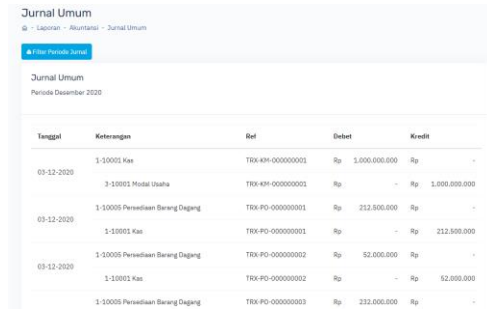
Jurnal Umum

- Laporan - Akuntansi - Jurnal Umum

Filter Periode Jurnal

Jurnal Umum

Periode Desember 2020

| Tanggal | Keterangan | Ref | Debet | | Kredit | |
|---|---|---|---|---|---|---|
| 03-12-2020 | 1-10001 Kas | TRX-KM-000000001 | Rp | 1.000.000.000 | Rp | - |
| | 3-10001 Modal Usaha | TRX-KM-000000001 | Rp | - | Rp | 1.000.000.000 |
| 03-12-2020 | 1-10005 Persediaan Barang Dagang | TRX-PO-000000001 | Rp | 212.500.000 | Rp | - |
| | 1-10001 Kas | TRX-PO-000000001 | Rp | - | Rp | 212.500.000 |
| 03-12-2020 | 1-10005 Persediaan Barang Dagang | TRX-PO-000000002 | Rp | 52.000.000 | Rp | - |
| | 1-10001 Kas | TRX-PO-000000002 | Rp | - | Rp | 52.000.000 |
| | 1-10005 Persediaan Barang Dagang | TRX-PO-000000003 | Rp | 232.000.000 | Rp | - |